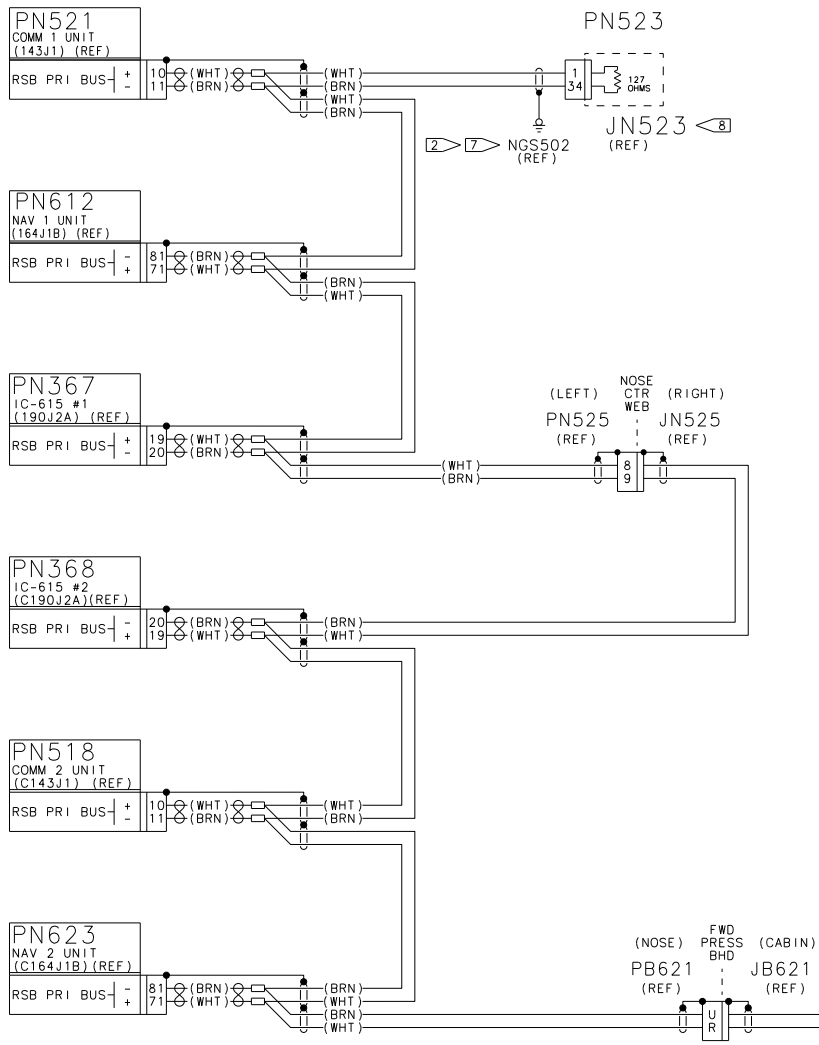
PN521
COMM 1 UNIT
(143J1) (REF)
RSB PRI BUS + -
10 (WHT)
11 (BRN)
(WHT)
(BRN)
(WHT)
(BRN)

PN523
1
34
127 OHMS
JN523 8
(REF)
2 7 NGS502
(REF)

PN612
NAV 1 UNIT
(164J1B) (REF)
RSB PRI BUS - +
81 (BRN)
71 (WHT)
(BRN)
(WHT)

PN367
IC-615 #1
(190J2A) (REF)
RSB PRI BUS + -
19 (WHT)
20 (BRN)
(WHT)
(BRN)

(LEFT)
PN525
(REF)
NOSE CTR WEB
(RIGHT)
JN525
(REF)
8
9

PN368
IC-615 #2
(C190J2A)(REF)
RSB PRI BUS - +
20 (BRN)
19 (WHT)
(BRN)
(WHT)

PN518
COMM 2 UNIT
(C143J1) (REF)
RSB PRI BUS + -
10 (WHT)
11 (BRN)
(WHT)
(BRN)

PN623
NAV 2 UNIT
(C164J1B)(REF)
RSB PRI BUS - +
81 (BRN)
71 (WHT)
(BRN)
(WHT)
(BRN)
(WHT)

(NOSE)
PB621
(REF)
FWD PRESS BHD
(CABIN)
JB621
(REF)
U
R